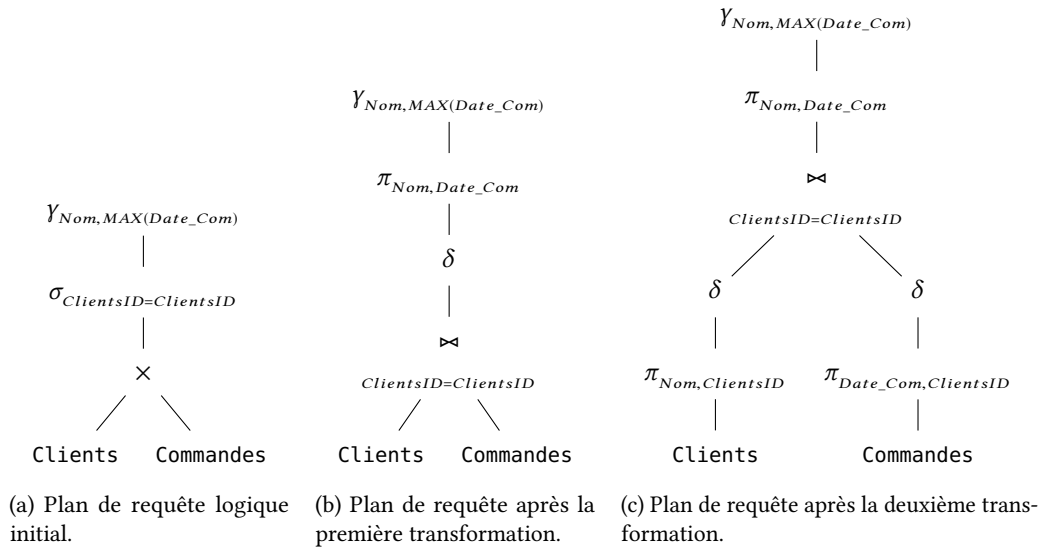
$\gamma_{Nom, MAX(Date\_Com)}$

$\sigma_{ClientsID=ClientsID}$

$\times$

Clients Commandes

(a) Plan de requête logique initial.

$\gamma_{Nom, MAX(Date\_Com)}$

$\pi_{Nom, Date\_Com}$

$\delta$

$\bowtie_{ClientsID=ClientsID}$

Clients Commandes

(b) Plan de requête après la première transformation.

$\gamma_{Nom, MAX(Date\_Com)}$

$\pi_{Nom, Date\_Com}$

$\bowtie_{ClientsID=ClientsID}$

$\delta$ $\delta$

$\pi_{Nom, ClientsID}$ $\pi_{Date\_Com, ClientsID}$

Clients Commandes

(c) Plan de requête après la deuxième transformation.